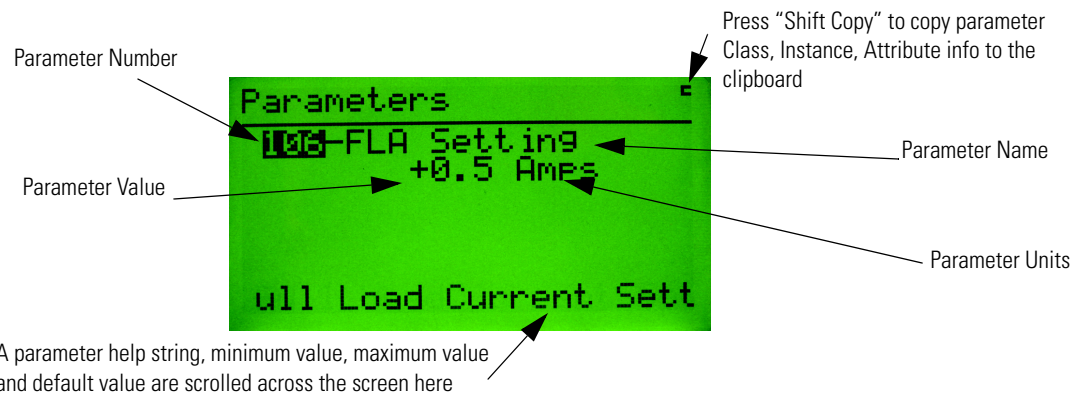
Press "Shift Copy" to copy parameter Class, Instance, Attribute info to the clipboard

Parameter Number

Parameters

106-FLA Setting

+0.5 Amps

Parameter Name

Parameter Value

Parameter Units

ull Load Current Sett

A parameter help string, minimum value, maximum value and default value are scrolled across the screen here